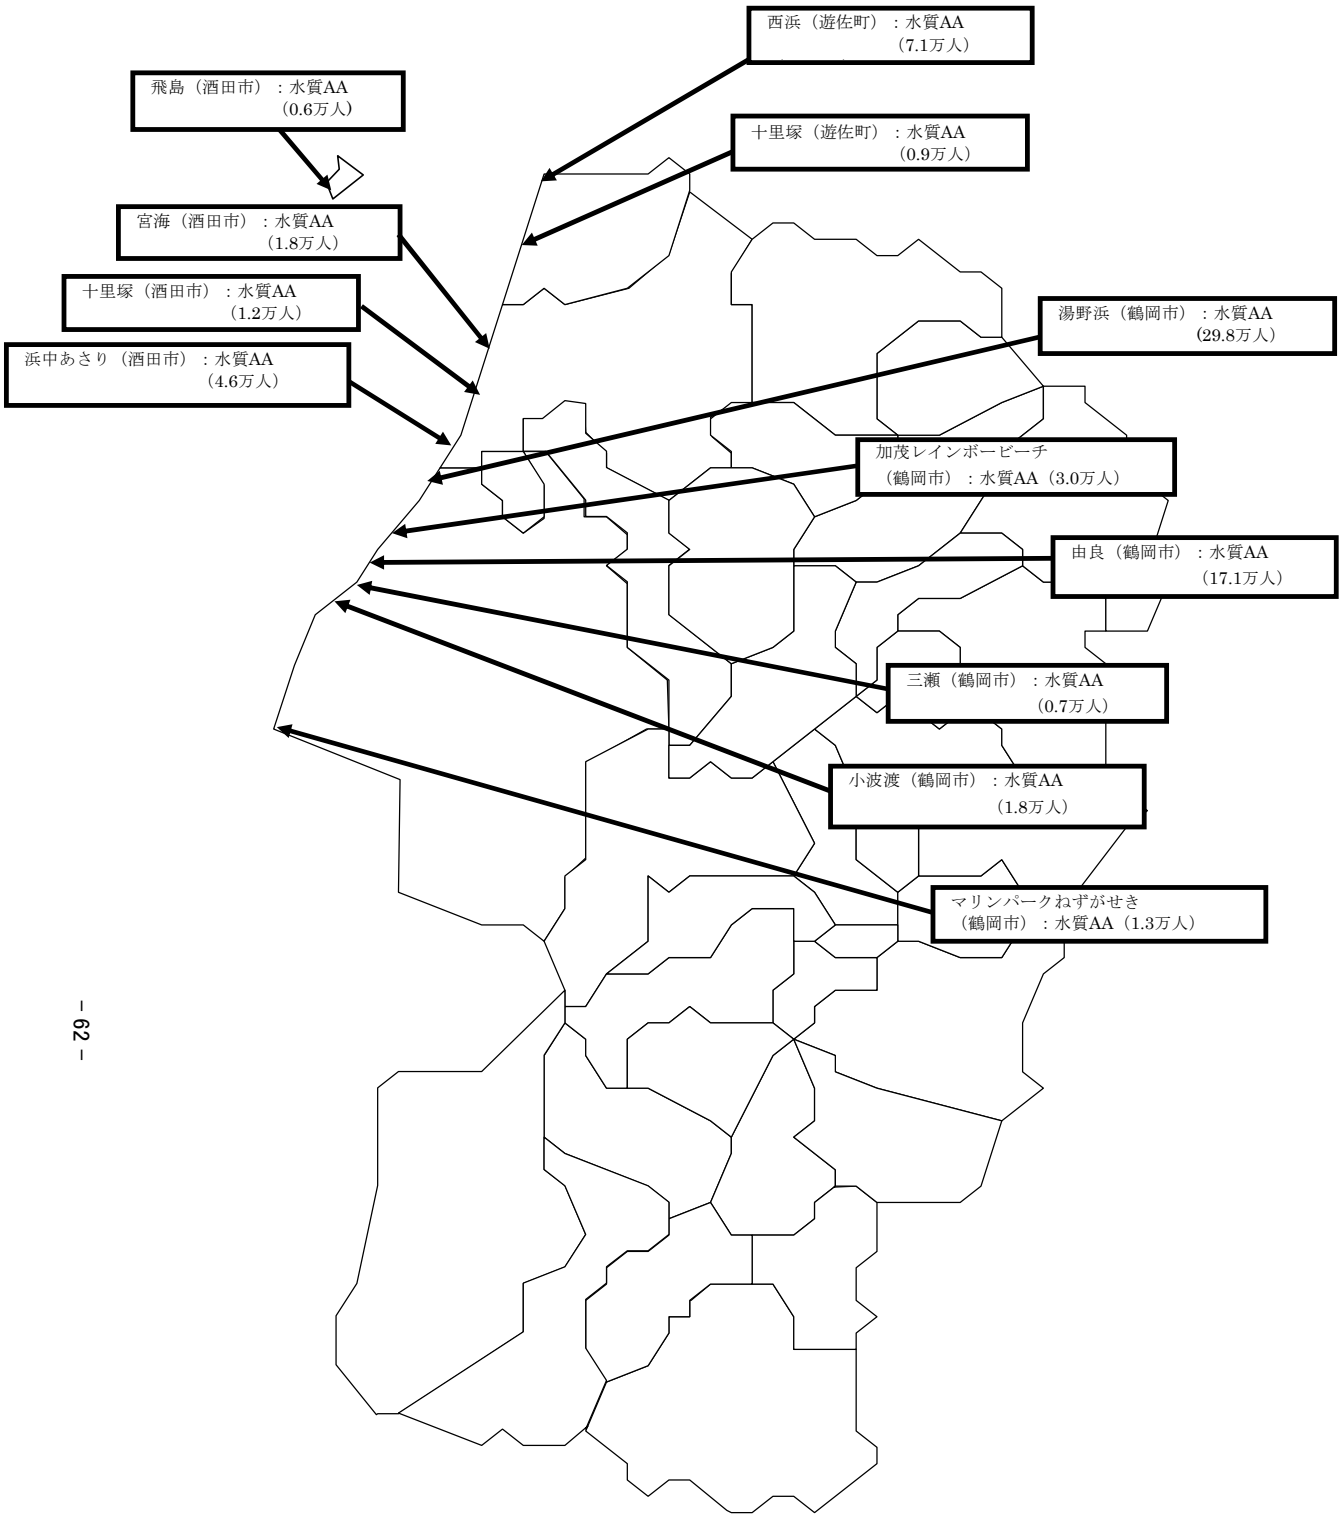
西浜（遊佐町）：水質AA
（7.1万人）

飛島（酒田市）：水質AA
（0.6万人）

十里塚（遊佐町）：水質AA
（0.9万人）

宮海（酒田市）：水質AA
（1.8万人）

十里塚（酒田市）：水質AA
（1.2万人）

湯野浜（鶴岡市）：水質AA
（29.8万人）

浜中あさり（酒田市）：水質AA
（4.6万人）

加茂レインボービーチ
（鶴岡市）：水質AA（3.0万人）

由良（鶴岡市）：水質AA
（17.1万人）

三瀬（鶴岡市）：水質AA
（0.7万人）

小波渡（鶴岡市）：水質AA
（1.8万人）

マリンパークねずがせき
（鶴岡市）：水質AA（1.3万人）

– 62 –